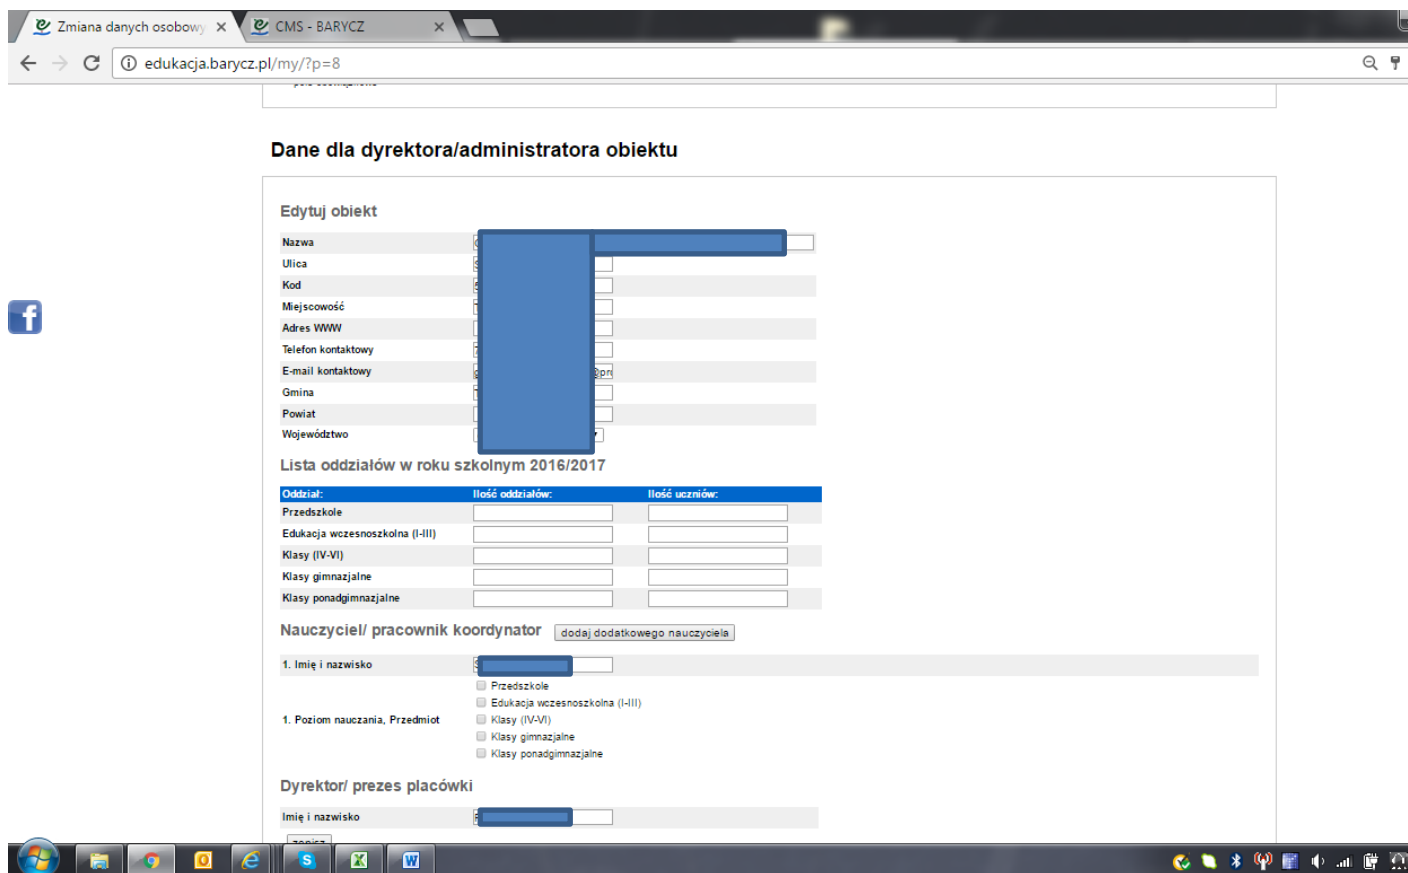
Zmiana danych osobowy ×
CMS - BARYCZ ×

edukacja.barycz.pl/my/?p=8

Dane dla dyrektora/administratora obiektu

Edytuj obiekt

| | |
|---|---|
| Nazwa | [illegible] |
| Ulica | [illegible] |
| Kod | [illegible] |
| Miejscowość | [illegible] |
| Adres WWW | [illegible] |
| Telefon kontaktowy | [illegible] |
| E-mail kontaktowy | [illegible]@pr |
| Gmina | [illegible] |
| Powiat | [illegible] |
| Województwo | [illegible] |

Lista oddziałów w roku szkolnym 2016/2017

| Oddział: | Ilość oddziałów: | Ilość uczniów: |
|---|---|---|
| Przedszkole | | |
| Edukacja wczesnoszkolna (I-III) | | |
| Klasy (IV-VI) | | |
| Klasy gimnazjalne | | |
| Klasy ponadgimnazjalne | | |

Nauczyciel/ pracownik koordynator dodaj dodatkowego nauczyciela

1. Imię i nazwisko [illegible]

1. Poziom nauczania, Przedmiot
Przedszkole
Edukacja wczesnoszkolna (I-III)
Klasy (IV-VI)
Klasy gimnazjalne
Klasy ponadgimnazjalne

Dyrektor/ prezes placówki

Imię i nazwisko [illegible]

zapisz